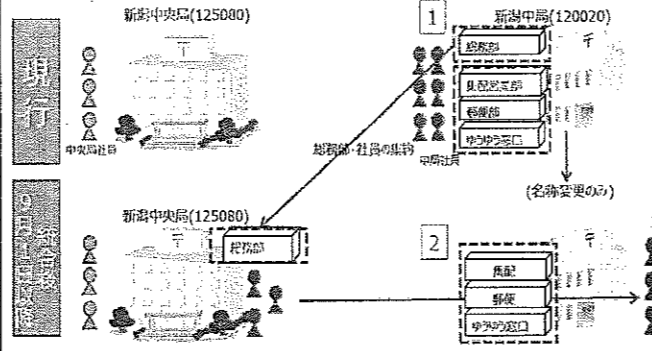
現行

新潟中央局(125080)

中央局社員

1

新潟中局(120020)

総務部

集配営業部

郵便部

ゆうゆう窓口

中局社員

総務部・社員の集約

(名称変更のみ)

9月1日以降

新潟中央局(125080)

総務部

2

集配

郵便

ゆうゆう窓口